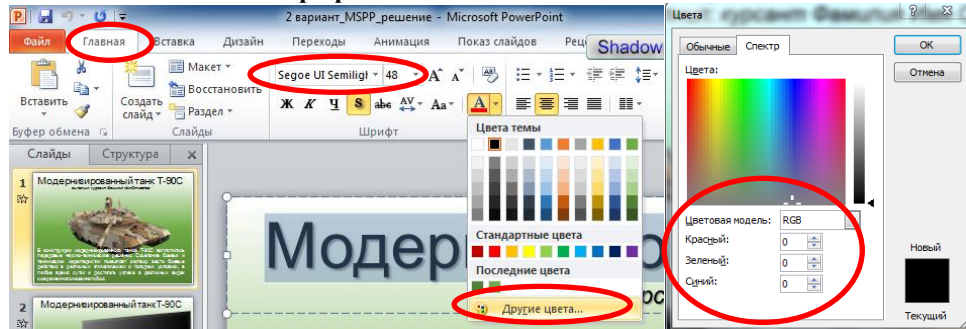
2 вариант_MSPP_решение - Microsoft PowerPoint

Файл Главная Вставка Дизайн Переходы Анимация Показ слайдов Рец

Shadow

Вставить
Буфер обмена
Создать слайд
Макет
Восстановить
Раздел
Слайды
Segoe UI Semiligt 48
Ж К Ч S abc
Шрифт

Цвета темы
Стандартные цвета
Последние цвета
Другие цвета...

Слайды Структура

1 Модернизированный танк Т-90С

2 Модернизированный танк Т-90С

Модерн

Цвета
курсант Фамилия
Обычные Спектр
Цвета:
Цветовая модель: RGB
Красный: 0
Зеленый: 0
Синий: 0
OK
Отмена
Новый
Текущий